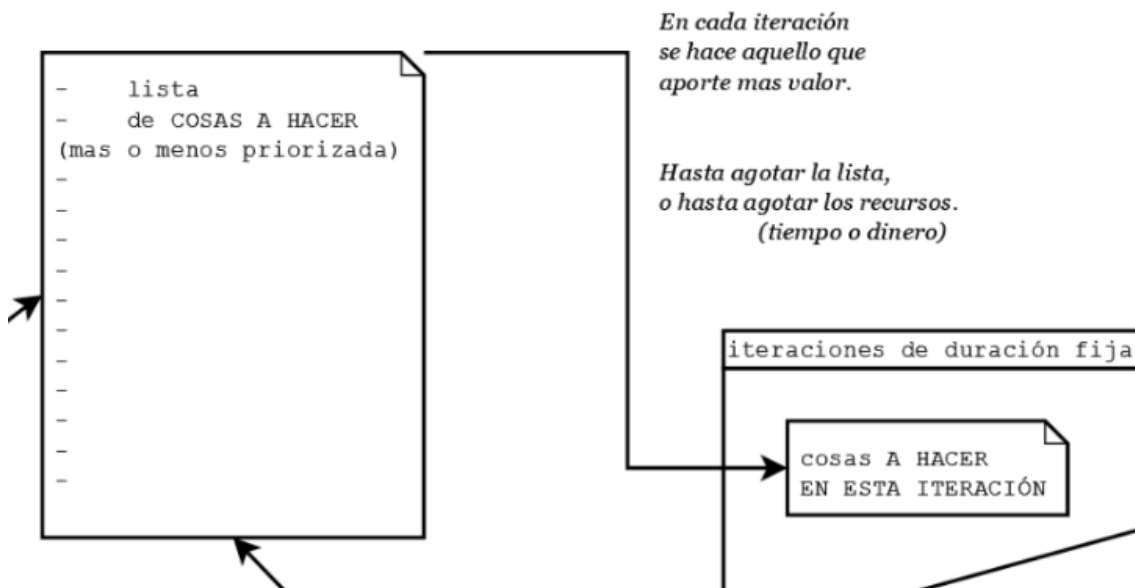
- lista
- de COSAS A HACER
(mas o menos priorizada)
-
-
-
-
-
-
-
-
-
-
-

En cada iteración se hace aquello que aporte mas valor.

Hasta agotar la lista, o hasta agotar los recursos. (tiempo o dinero)

iteraciones de duración fija

cosas A HACER
EN ESTA ITERACIÓN